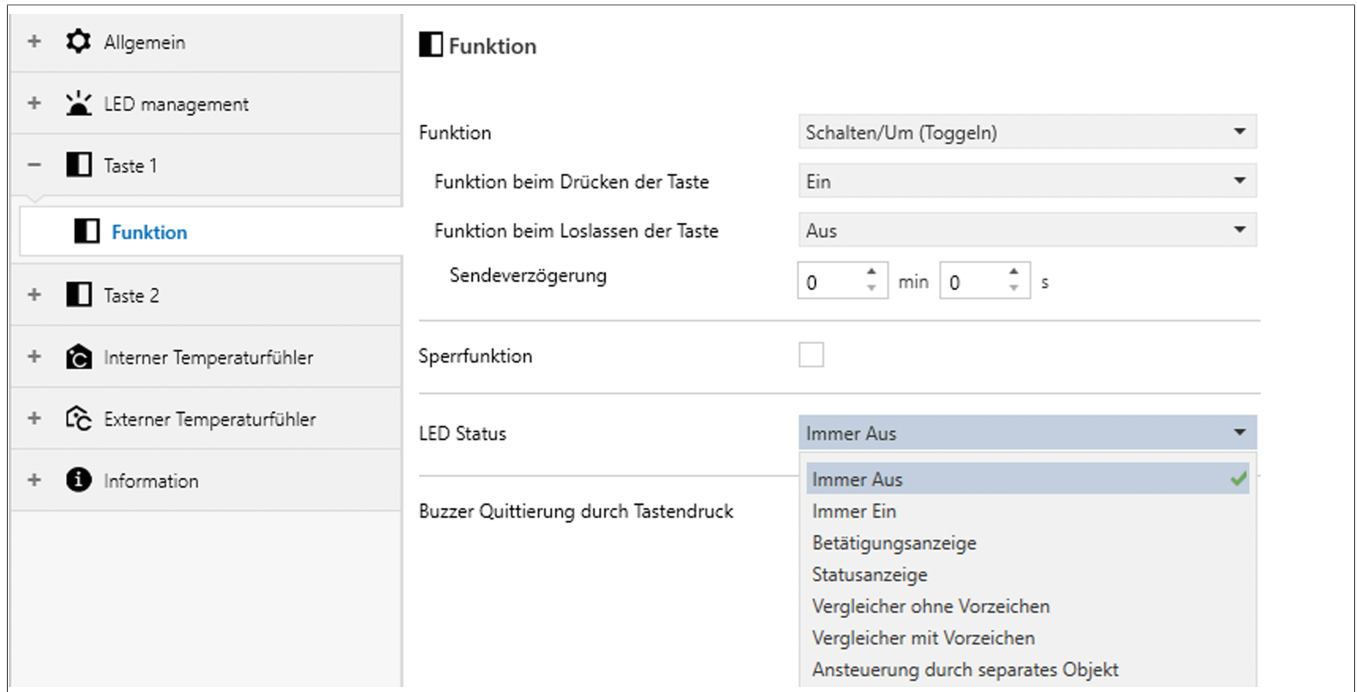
+ Allgemein
+ LED management
− Taste 1
Funktion
+ Taste 2
+ Interner Temperaturfühler
+ Externer Temperaturfühler
+ Information

Funktion

Funktion | Schalten/Um (Toggeln)
Funktion beim Drücken der Taste | Ein
Funktion beim Loslassen der Taste | Aus
Sendeverzögerung | 0 min 0 s

Sperrfunktion

LED Status | Immer Aus

Buzzer Quittierung durch Tastendruck

Immer Aus
Immer Ein
Betätigungsanzeige
Statusanzeige
Vergleicher ohne Vorzeichen
Vergleicher mit Vorzeichen
Ansteuerung durch separates Objekt